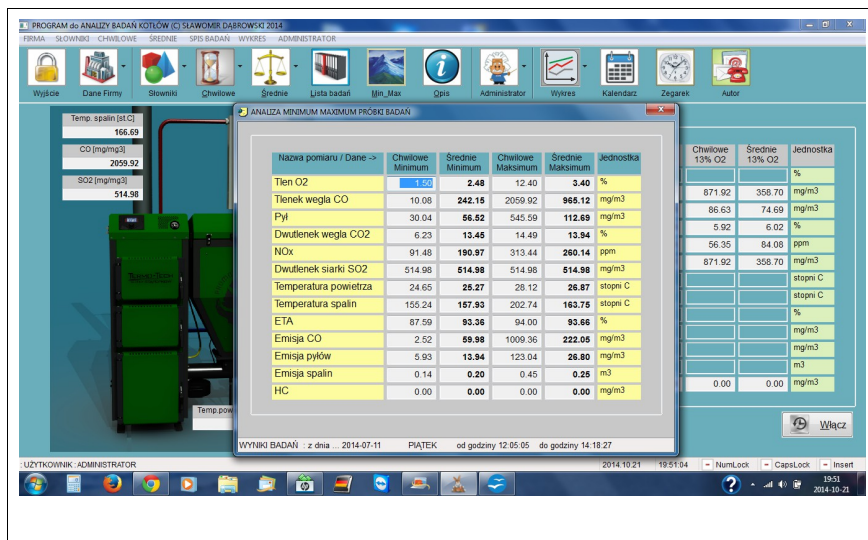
PROGRAM do ANALIZY BADAŃ KOTŁÓW (C) SŁAWOMIR DĄBROWSKI 2014

FIRMA SŁOWNIKI CHWILOWE ŚREDNIE SPIS BADAŃ WYKRES ADMINISTRATOR

Wyjście Dane Firmy Słowniki Chwilowe Średnie Lista badań Min_Max Opis Administrator Wykres Kalendarz Zegarek Autor

Temp. spalin [st.C] 166.69
CO [mg/mg3] 2059.92
SO2 [mg/mg3] 514.98

Temp.pow

ANALIZA MINIMUM MAXIMUM PRÓBKI BADAŃ

| Nazwa pomiaru / Dane -> | Chwilowe Minimum | Średnie Minimum | Chwilowe Maksimum | Średnie Maksimum | Jednostka |
|---|---|---|---|---|---|
| Tlen O2 | 1.50 | 2.48 | 12.40 | 3.40 | % |
| Tlenek wegla CO | 10.08 | 242.15 | 2059.92 | 965.12 | mg/m3 |
| Pył | 30.04 | 56.52 | 545.59 | 112.69 | mg/m3 |
| Dwutlenek wegla CO2 | 6.23 | 13.45 | 14.49 | 13.94 | % |
| NOx | 91.48 | 190.97 | 313.44 | 260.14 | ppm |
| Dwutlenek siarki SO2 | 514.98 | 514.98 | 514.98 | 514.98 | mg/m3 |
| Temperatura powietrza | 24.65 | 25.27 | 28.12 | 26.87 | stopni C |
| Temperatura spalin | 155.24 | 157.93 | 202.74 | 163.75 | stopni C |
| ETA | 87.59 | 93.36 | 94.00 | 93.66 | % |
| Emisja CO | 2.52 | 59.98 | 1009.36 | 222.05 | mg/m3 |
| Emisja pyłów | 5.93 | 13.94 | 123.04 | 26.80 | mg/m3 |
| Emisja spalin | 0.14 | 0.20 | 0.45 | 0.25 | m3 |
| HC | 0.00 | 0.00 | 0.00 | 0.00 | mg/m3 |

WYNIKI BADAŃ : z dnia ... 2014-07-11 PIĄTEK od godziny 12:05:05 do godziny 14:18:27

| Chwilowe 13% O2 | Średnie 13% O2 | Jednostka |
|---|---|---|
| | | % |
| 871.92 | 358.70 | mg/m3 |
| 86.63 | 74.69 | mg/m3 |
| 5.92 | 6.02 | % |
| 56.35 | 84.08 | ppm |
| 871.92 | 358.70 | mg/m3 |
| | | stopni C |
| | | stopni C |
| | | % |
| | | mg/m3 |
| | | mg/m3 |
| | | m3 |
| 0.00 | 0.00 | mg/m3 |

Włącz

: UŻYTKOWNIK : ADMINISTRATOR 2014.10.21 19:51:04 NumLock CapsLock Insert

19:51 2014-10-21